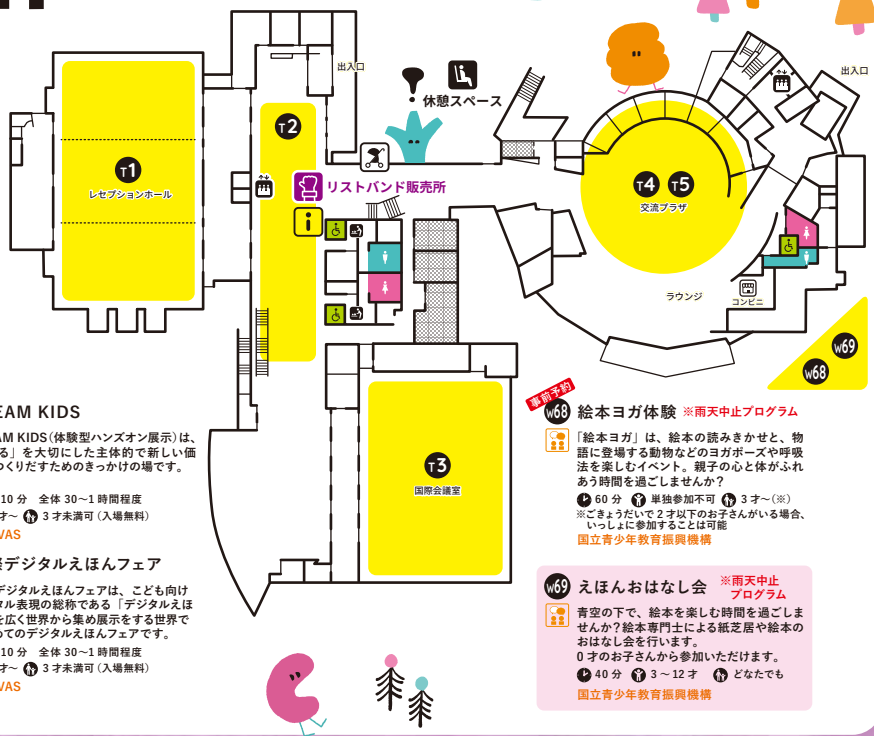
出入口

出入口

休憩スペース

T2

T1
レセプションホール

リストバンド販売所

T4 T5
交流プラザ

ラウンジ

コンビニ

W69

W68

T3
国際会議室

EAM KIDS

EAM KIDS（体験型ハンズオン展示）は、る」を大切にした主体的で新しい価りだすためのきっかけの場です。

10 分　全体 30～1 時間程度
才～ 3 才未満可（入場無料）
VAS

際デジタルえほんフェア

デジタルえほんフェアは、こども向けタル表現の総称である「デジタルえほ を広く世界から集め展示をする世界でのデジタルえほんフェアです。

10 分　全体 30～1 時間程度
才～ 3 才未満可（入場無料）
VAS

事前予約
W68 絵本ヨガ体験 ※雨天中止プログラム

「絵本ヨガ」は、絵本の読みきかせと、物語に登場する動物などのヨガポーズや呼吸法を楽しむイベント。親子の心と体がふれあう時間を過ごしませんか？

60 分　単独参加不可　3 才～（※）
※ごきょうだいで 2 才以下のお子さんがいる場合、いっしょに参加することは可能
国立青少年教育振興機構

W69 えほんおはなし会 ※雨天中止プログラム

青空の下で、絵本を楽しむ時間を過ごしませんか？絵本専門士による紙芝居や絵本のおはなし会を行います。
0 才のお子さんから参加いただけます。

40 分　3 ～ 12 才　どなたでも
国立青少年教育振興機構